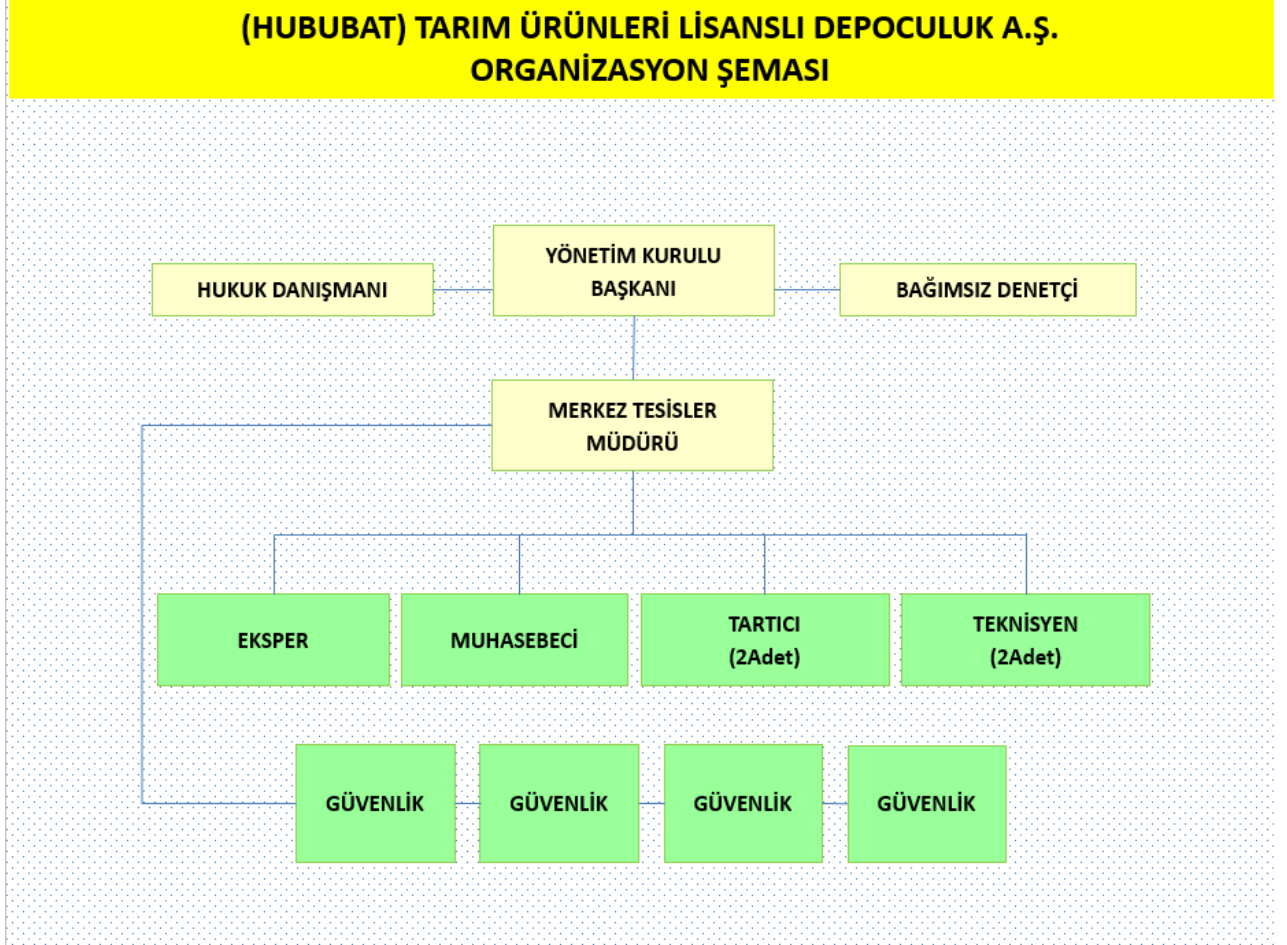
(HUBUBAT) TARIM ÜRÜNLERİ LİSANSLI DEPOCULUK A.Ş.
ORGANİZASYON ŞEMASI

HUKUK DANIŞMANI

YÖNETİM KURULU BAŞKANI

BAĞIMSIZ DENETÇİ

MERKEZ TESİSLER MÜDÜRÜ

EKSPER

MUHASEBECİ

TARTICI (2Adet)

TEKNİSYEN (2Adet)

GÜVENLİK

GÜVENLİK

GÜVENLİK

GÜVENLİK